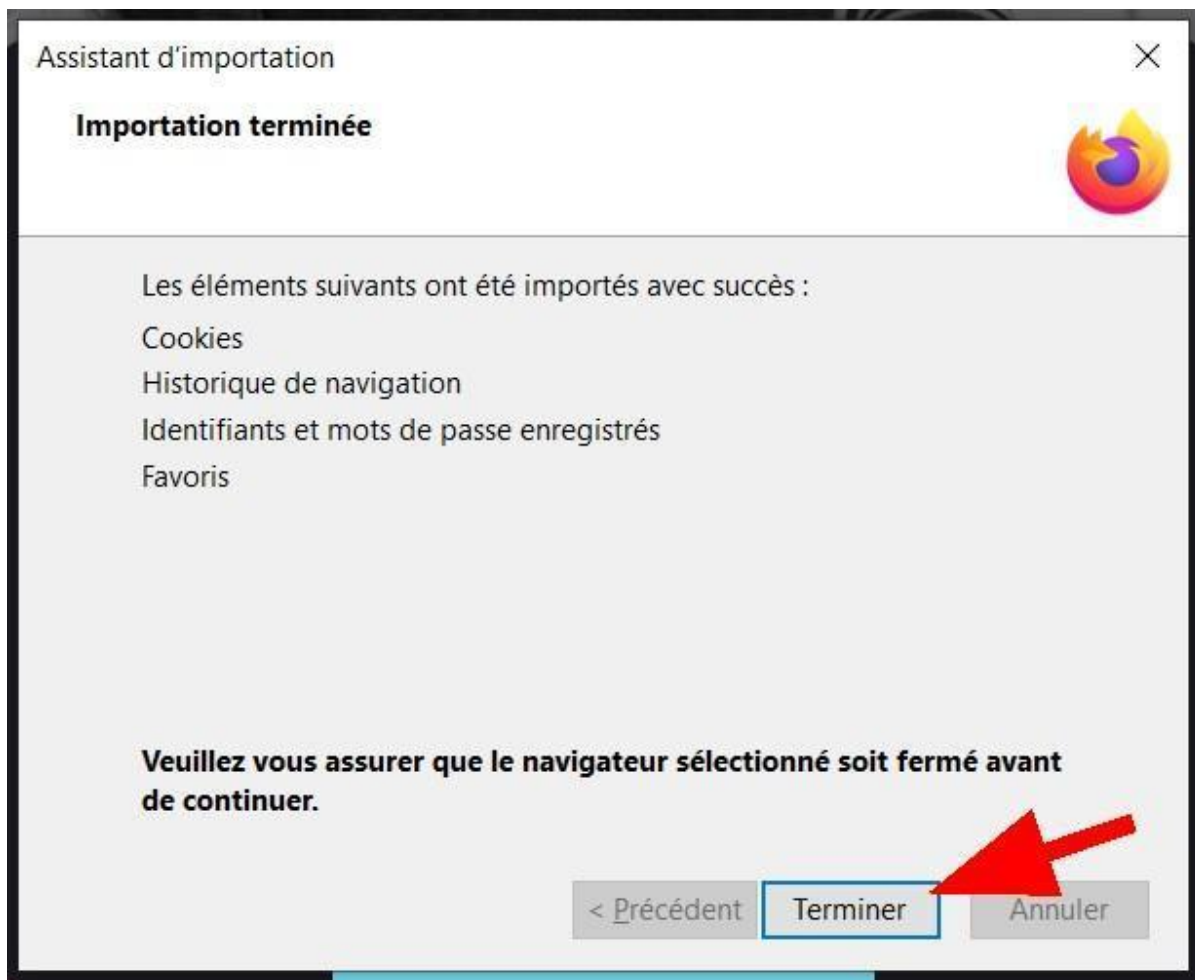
Assistant d'importation

×

**Importation terminée**

Les éléments suivants ont été importés avec succès :

Cookies

Historique de navigation

Identifiants et mots de passe enregistrés

Favoris

**Veuillez vous assurer que le navigateur sélectionné soit fermé avant de continuer.**

< Précédent

Terminer

Annuler